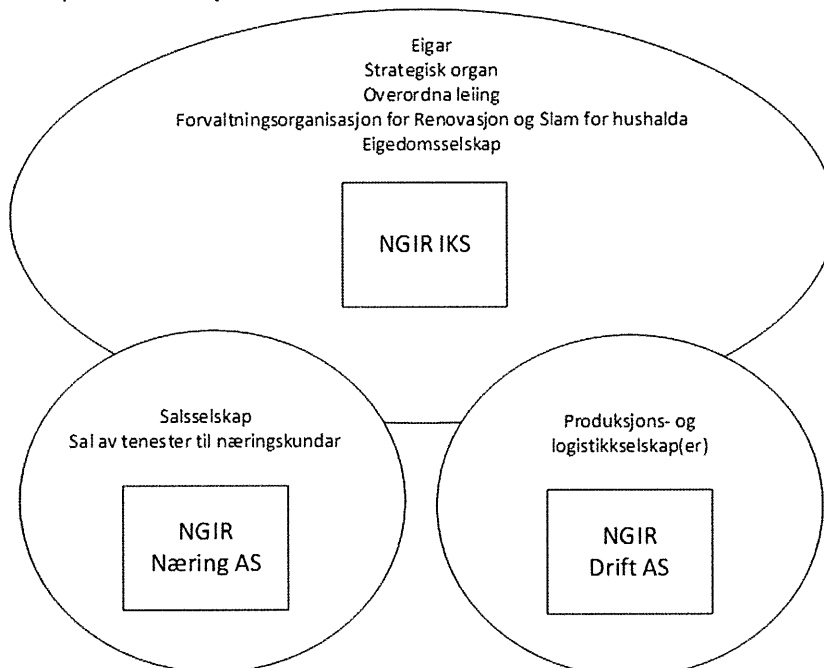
Eigar
Strategisk organ
Overordna leiing
Forvaltningsorganisasjon for Renovasjon og Slam for hushalda
Eigedomsselskap

NGIR IKS

Salsselskap
Sal av tenester til næringskundar

NGIR
Næring AS

Produksjons- og
logistikkselskap(er)

NGIR
Drift AS